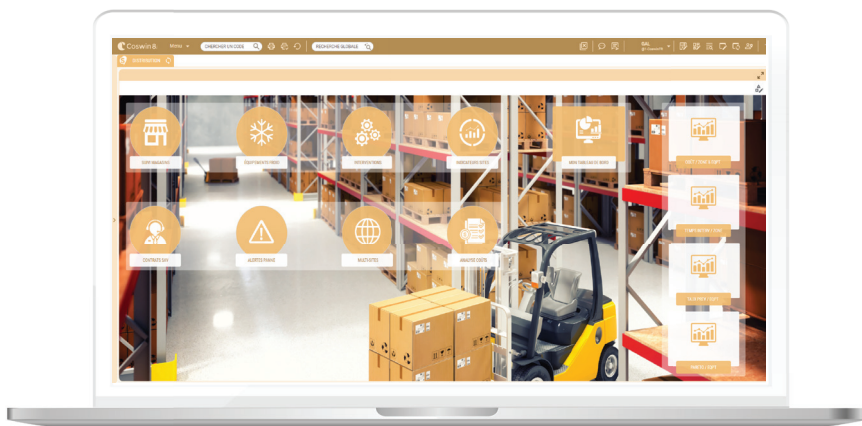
Coswin8 Menu CHERCHER UN CODE RECHERCHE GLOBALE

DISTRIBUTION

SONY MAGASINS

EQUIPEMENTS FROID

DISTRIBUTIONS

INDICATEURS SITES

MON TABLEAU DE BORD

CONTRATS SAV

ALERTES FROID

MULTISITES

ANALYSE COÛTS

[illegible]

TEMPERATURE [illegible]

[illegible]

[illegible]